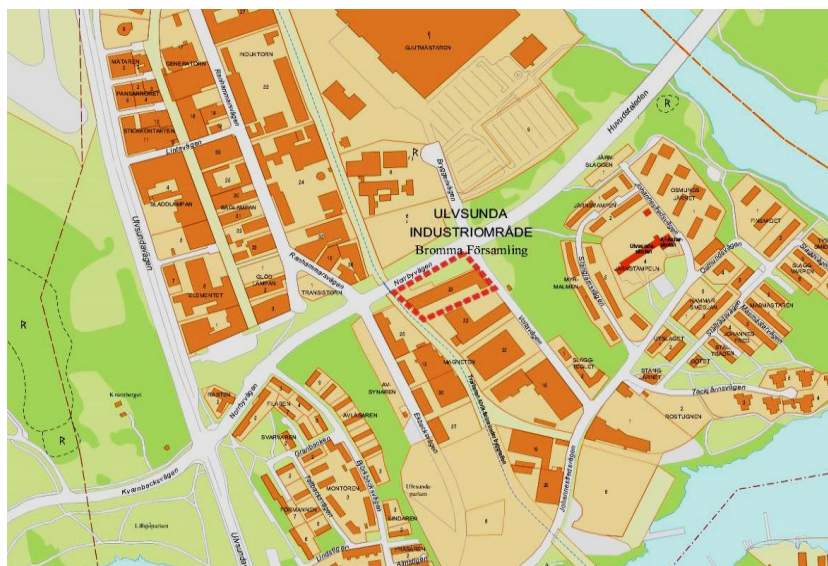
ULVSUNDA
INDUSTRIOMRÅDE
Bromma Församling

GJUTMÄSTAREN
INDUKTORN
MÄTAREN
GENERATORN
PANSARDRETET
STICKKONTAKTEN
Linfvägen
SLADDLAMPAN
BAGLAMPAN
GLÖDLAMPAN
ELEMENTET
TRANSISTORN
Ranhammarsvägen
Huvudstaleden
Brygghusvägen
Norrbyvägen
Vallavägen
MAGNETEN
AVLBYNAREN
FLASEN
SVARVAREN
AVLAGAREN
MONTÖREN
FORMAREN
LINDAREN
Ulvsundavägen
Kvarnbacksvägen
Nordvägen
PISTEN
SLAGGEN
SLAGG-BIGLET
JÄRN-SLAGGEN
OSMUNDS-JÄRNET
Johannesfredsvägen
Johannesfredsvägen
MASUGNSBACKEN
SMIDESBACKEN
BYTE
STÅLNGEN
ROSTUGNEN
Täckjärnsvägen
Ulvsunda
R
R
R
R